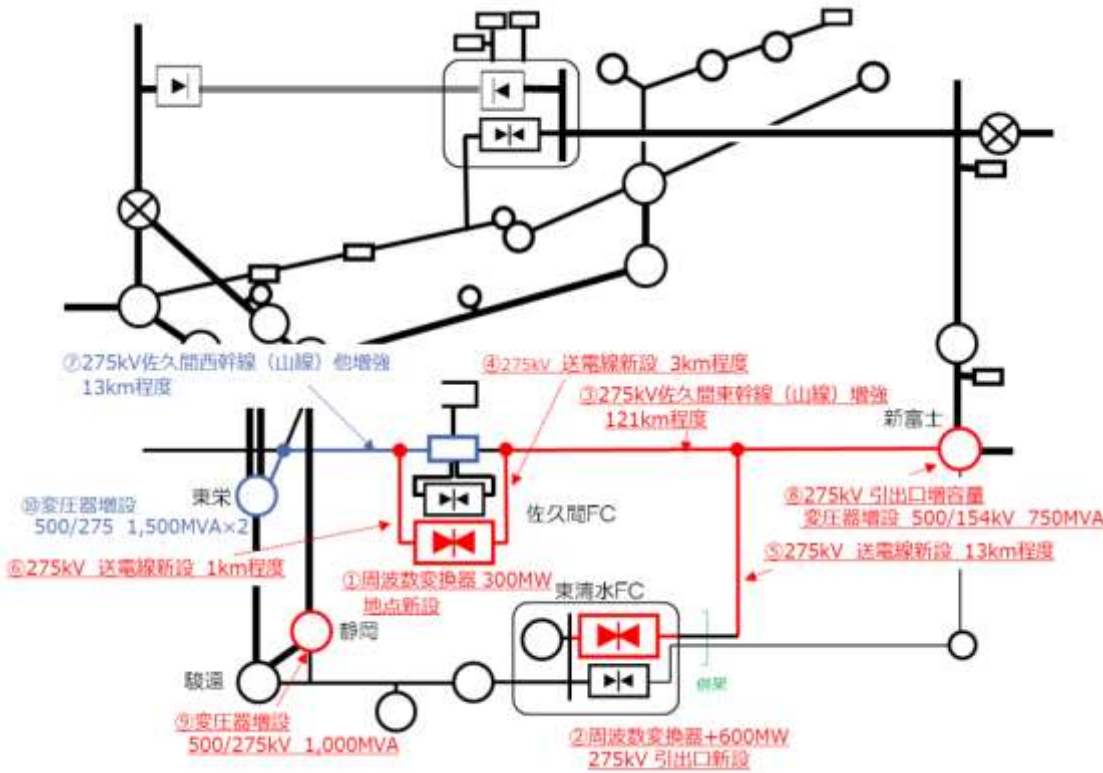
⑦275kV佐久間西幹線（山線）他増強
13km程度

④275kV 送電線新設 3km程度

③275kV佐久間東幹線（山線）増強
121km程度

新富士

⑩変圧器増設
500/275 1,500MVA×2

東栄

佐久間FC

⑧275kV 引出口増容量
変圧器増設 500/154kV 750MVA

⑥275kV 送電線新設 1km程度

①周波数変換器 300MW
地点新設

⑤275kV 送電線新設 13km程度

東清水FC

静岡

駿遠

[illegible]

⑨変圧器増設
500/275kV 1,000MVA

②周波数変換器+600MW
275kV 引出口新設